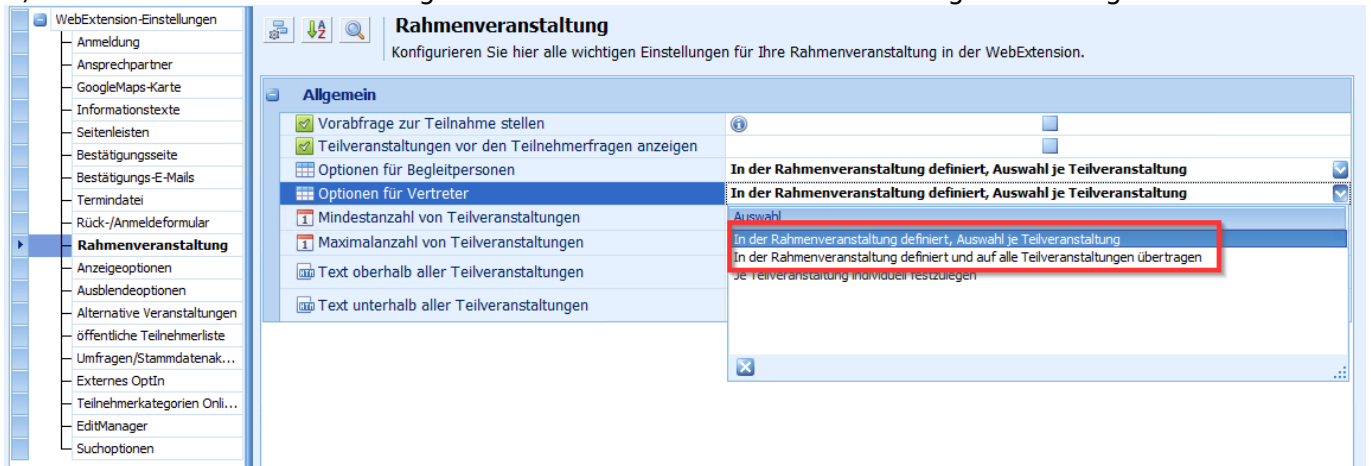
WebExtension-Einstellungen
Anmeldung
Ansprechpartner
GoogleMaps-Karte
Informationstexte
Seitenleisten
Bestätigungsseite
Bestätigungs-E-Mails
Termindatei
Rück-/Anmeldeformular
Rahmenveranstaltung
Anzeigeoptionen
Ausblendeoptionen
Alternative Veranstaltungen
öffentliche Teilnehmerliste
Umfragen/Stammdatenak...
Externes OptIn
Teilnehmerkategorien Onli...
EditManager
Suchoptionen

Rahmenveranstaltung
Konfigurieren Sie hier alle wichtigen Einstellungen für Ihre Rahmenveranstaltung in der WebExtension.

Allgemein

| | |
|---|---|
| Vorabfrage zur Teilnahme stellen | |
| Teilveranstaltungen vor den Teilnehmerfragen anzeigen | |
| Optionen für Begleitpersonen | In der Rahmenveranstaltung definiert, Auswahl je Teilveranstaltung |
| Optionen für Vertreter | In der Rahmenveranstaltung definiert, Auswahl je Teilveranstaltung |
| Mindestanzahl von Teilveranstaltungen | |
| Maximalanzahl von Teilveranstaltungen | |
| Text oberhalb aller Teilveranstaltungen | |
| Text unterhalb aller Teilveranstaltungen | |

Auswahl
In der Rahmenveranstaltung definiert, Auswahl je Teilveranstaltung
In der Rahmenveranstaltung definiert und auf alle Teilveranstaltungen übertragen
Je Teilveranstaltung individuell festzulegen